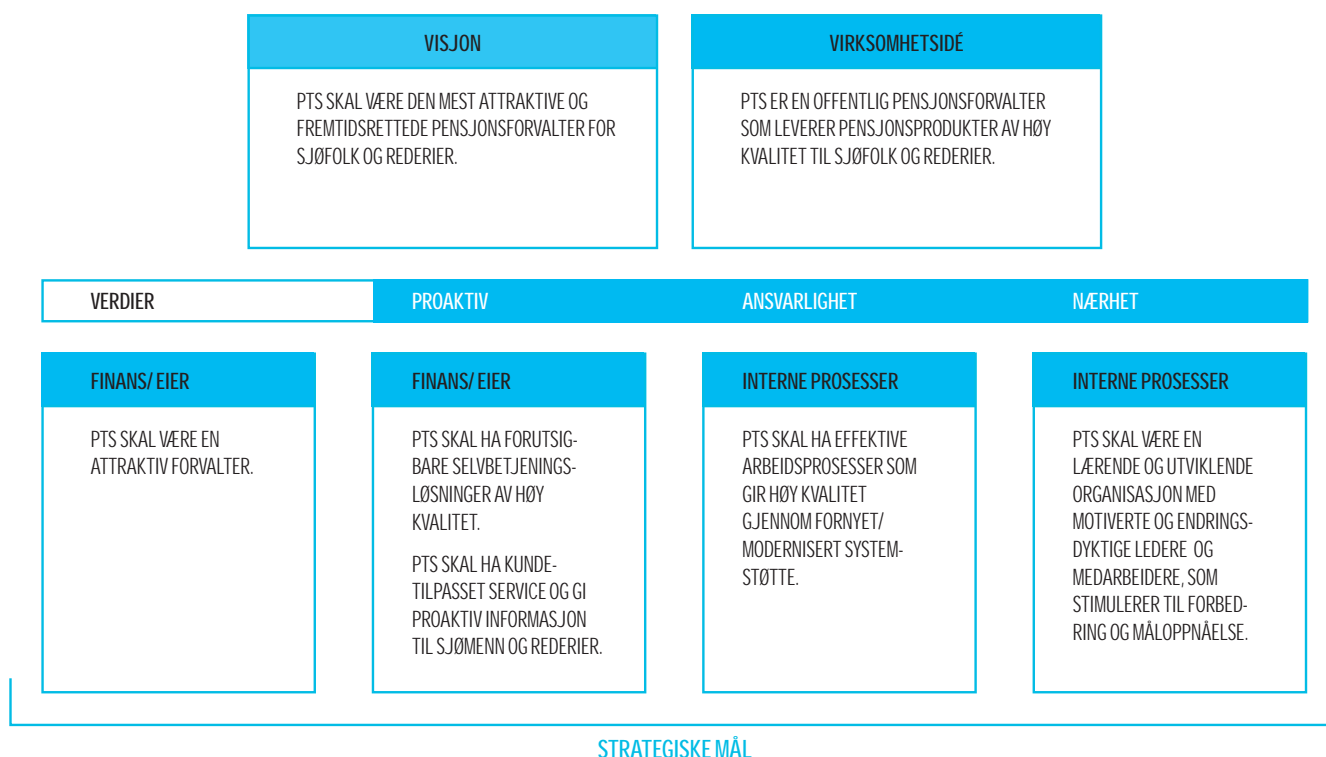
VISJON

PTS SKAL VÆRE DEN MEST ATTRAKTIVE OG FREMTIDSRETTEDE PENSJONSFORVALTER FOR SJØFOLK OG REDERIER.

VIRKSOMHETSIDÉ

PTS ER EN OFFENTLIG PENSJONSFORVALTER SOM LEVERER PENSJONSPRODUKTER AV HØY KVALITET TIL SJØFOLK OG REDERIER.

VERDIER

PROAKTIV

ANSVARLIGHET

NÆRHET

FINANS/ EIER

PTS SKAL VÆRE EN ATTRAKTIV FORVALTER.

FINANS/ EIER

PTS SKAL HA FORUTSIGBARE SELVBETJENINGSLØSNINGER AV HØY KVALITET.

PTS SKAL HA KUNDETILPASSET SERVICE OG GI PROAKTIV INFORMASJON TIL SJØMENN OG REDERIER.

INTERNE PROSESSER

PTS SKAL HA EFFEKTIVE ARBEIDSPROSESSER SOM GIR HØY KVALITET GJENNOM FORNYET/ MODERNISERT SYSTEMSTØTTE.

INTERNE PROSESSER

PTS SKAL VÆRE EN LÆRENDE OG UTVIKLENDE ORGANISASJON MED MOTIVERTE OG ENDRINGSDYKTIGE LEDERE OG MEDARBEIDERE, SOM STIMULERER TIL FORBEDRING OG MÅLOPPNÅELSE.

STRATEGISKE MÅL